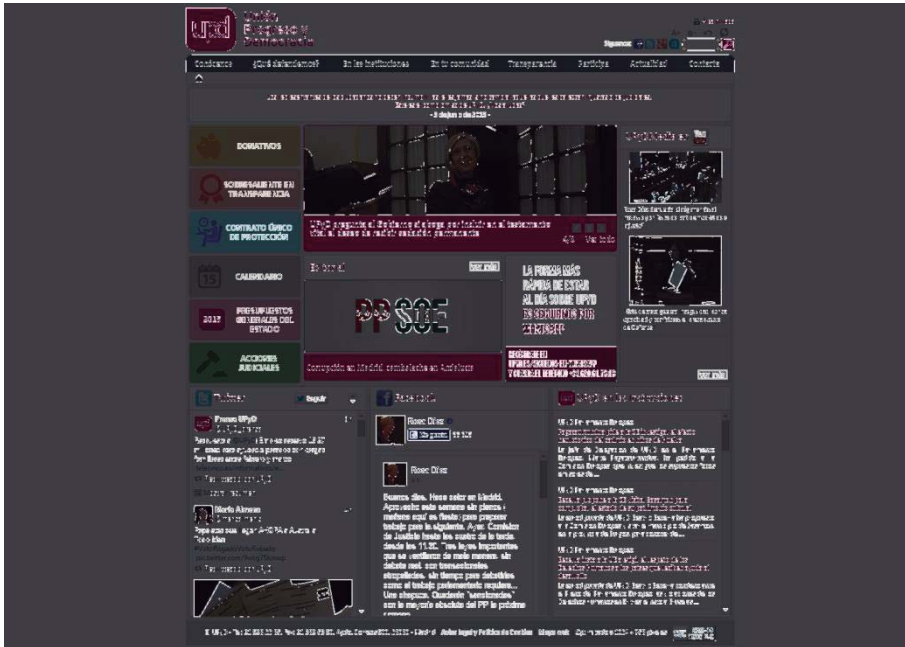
upyd Unión Progreso y Democracia

Síguenos

Conócenos ¿Qué defendemos? En las instituciones En tu comunidad Transparencia Participa Actualidad Contacto

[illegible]
- 3 de junio de 2015 -

DONATIVOS

SOBRESALIENTE EN TRANSPARENCIA

CONTRATO ÚNICO DE PROTECCIÓN

CALENDARIO

PRESUPUESTOS GENERALES DEL ESTADO

ACCIONES JUDICIALES

UPyD pregunta al Gobierno si piensa perseguir el tratamiento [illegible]
4/5 Ver todo

Editorial Ver más

PPSOE

Corrupción en Madrid: combatirla en Andalucía

LA FORMA MÁS RÁPIDA DE ESTAR AL DÍA SOBRE UPYD SUSCRÍBETE POR WHATSAPP

UPyDtelevisión

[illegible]

Ver más

Twitter Seguir

Prensa UPyD
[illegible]

Facebook

Rosa Díez
Me gusta

Rosa Díez

Buenos días. Hace solar en Madrid. Aprovecho este semana sin plenos - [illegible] trabajo para la siguiente. A qué Comisión de Justicia hasta las cuatro de la tarde desde las 11.30. Tres leyes importantes que se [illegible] sin tiempo para debatirlas como el trabajo parlamentario requiere... Una chapuza. Queda "sentenciados" con la mayoría absoluta del PP la próxima semana.

UPyD en los medios

UPyD en medios de hoy
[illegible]

UPyD en medios de hoy
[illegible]

UPyD en medios de hoy
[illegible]

© UPyD • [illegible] Aviso legal y Política de Cookies Mapa web